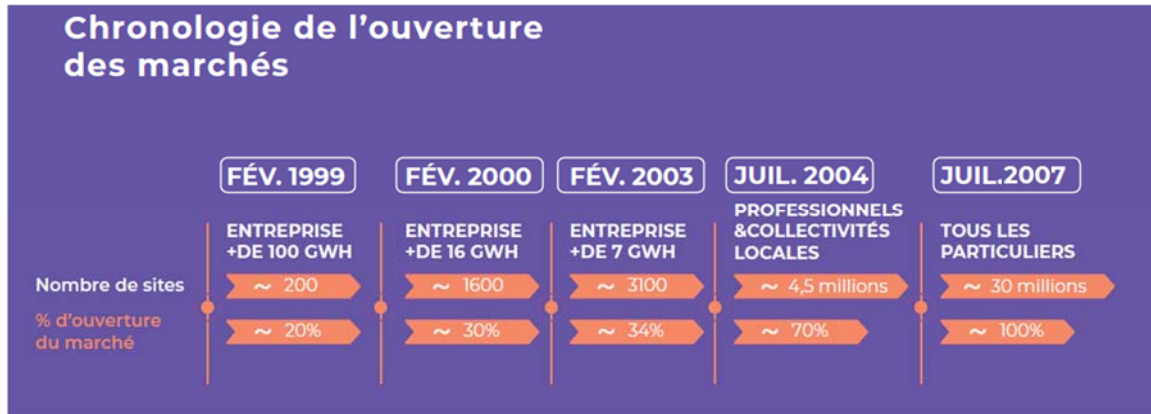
Chronologie de l'ouverture des marchés

FÉV. 1999

ENTREPRISE +DE 100 GWH

~ 200

~ 20%

FÉV. 2000

ENTREPRISE +DE 16 GWH

~ 1600

~ 30%

FÉV. 2003

ENTREPRISE +DE 7 GWH

~ 3100

~ 34%

JUIL. 2004

PROFESSIONNELS &COLLECTIVITÉS LOCALES

~ 4,5 millions

~ 70%

JUIL.2007

TOUS LES PARTICULIERS

~ 30 millions

~ 100%

Nombre de sites

% d'ouverture du marché